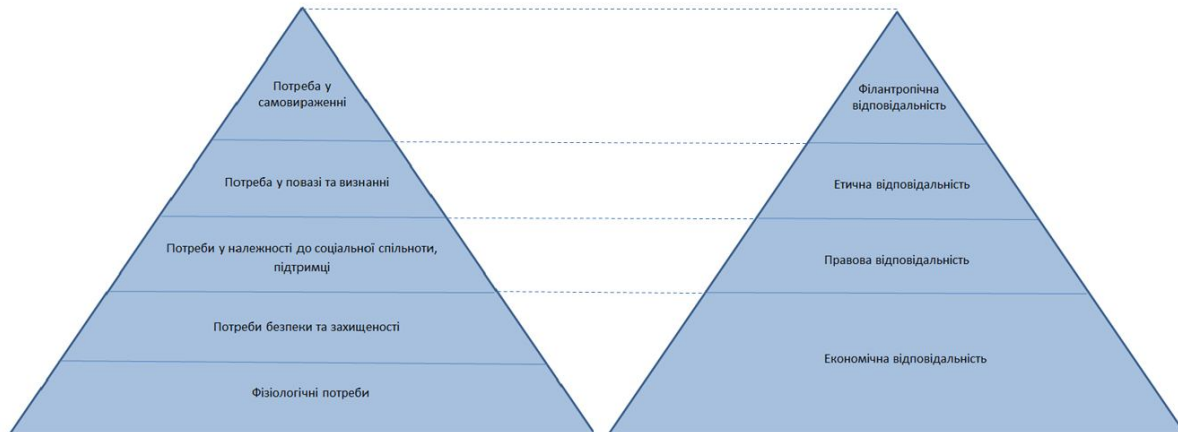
Потреба у самовираженні

Потреба у повазі та визнанні

Потреби у належності до соціальної спільноти, підтримці

Потреби безпеки та захищеності

Фізіологічні потреби

Філантропічна відповідальність

Етична відповідальність

Правова відповідальність

Економічна відповідальність